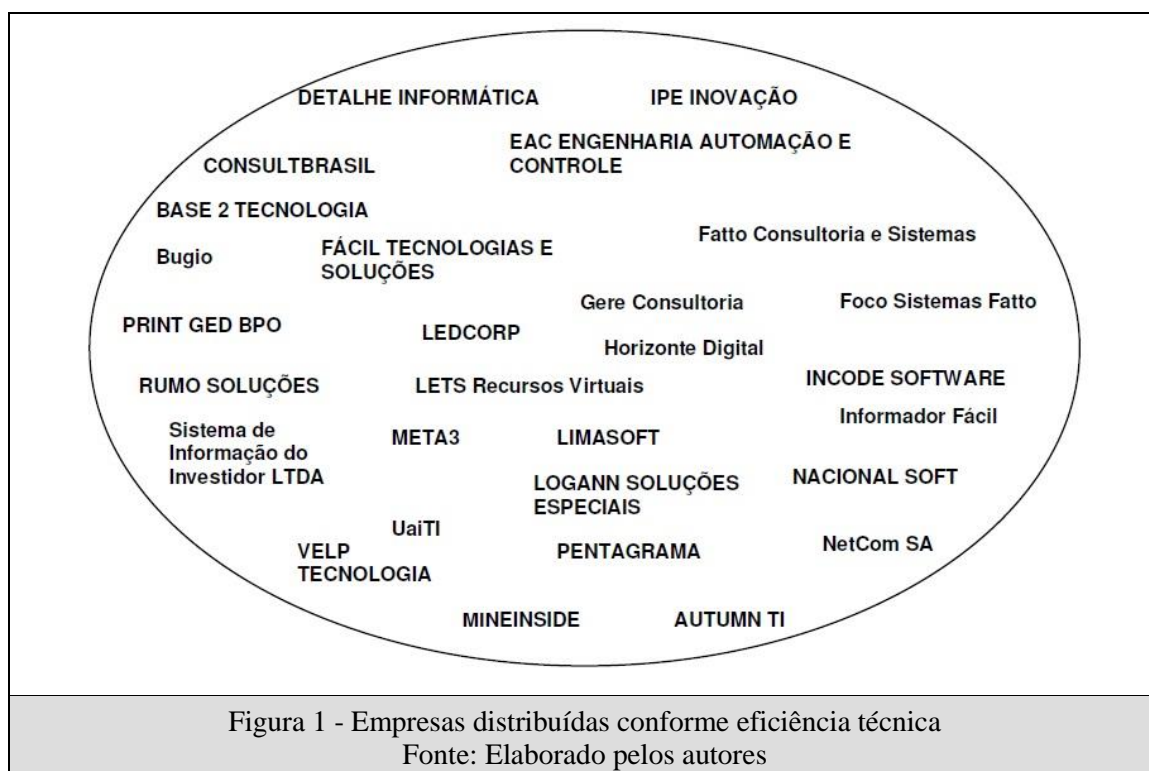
DETALHE INFORMÁTICA

IPE INOVAÇÃO

EAC ENGENHARIA AUTOMAÇÃO E CONTROLE

CONSULTBRASIL

BASE 2 TECNOLOGIA

Bugio

FÁCIL TECNOLOGIAS E SOLUÇÕES

Fatto Consultoria e Sistemas

Gere Consultoria

Foco Sistemas Fatto

PRINT GED BPO

LEDCORP

Horizonte Digital

RUMO SOLUÇÕES

LETS Recursos Virtuais

INCODE SOFTWARE

Informador Fácil

Sistema de Informação do Investidor LTDA

META3

LIMASOFT

LOGANN SOLUÇÕES ESPECIAIS

NACIONAL SOFT

UaiTI

VELP TECNOLOGIA

PENTAGRAMA

NetCom SA

MINEINSIDE

AUTUMN TI

Figura 1 - Empresas distribuídas conforme eficiência técnica
Fonte: Elaborado pelos autores